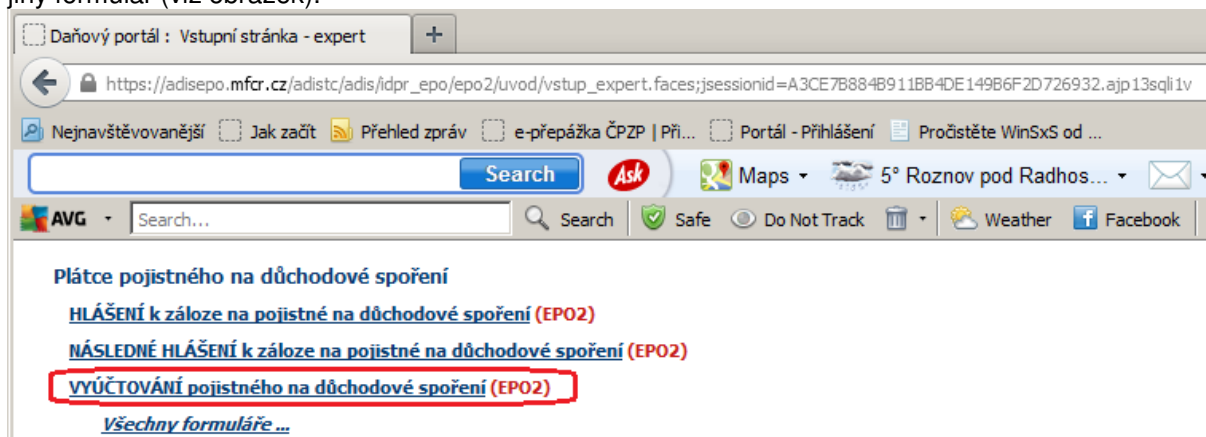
jiný formulář (viz obrázek).

Daňový portál : Vstupní stránka - expert

https://adisepo.mfcr.cz/adistc/adis/idpr_epo/epo2/uvod/vstup_expert.faces;jsessionid=A3CE7B884B911BB4DE149B6F2D726932.ajp13sqli1v

Nejnavštěvovanější Jak začít Přehled zpráv e-přepážka ČPZP | Při... Portál - Přihlášení Pročistěte WinSxS od ...

Search Maps 5° Roznov pod Radhos...

AVG Search... Search Safe Do Not Track Weather Facebook

Plátce pojistného na důchodové spoření

HLÁŠENÍ k záloze na pojistné na důchodové spoření (EPO2)

NÁSLEDNÉ HLÁŠENÍ k záloze na pojistné na důchodové spoření (EPO2)

VYÚČTOVÁNÍ pojistného na důchodové spoření (EPO2)

Všechny formuláře ...